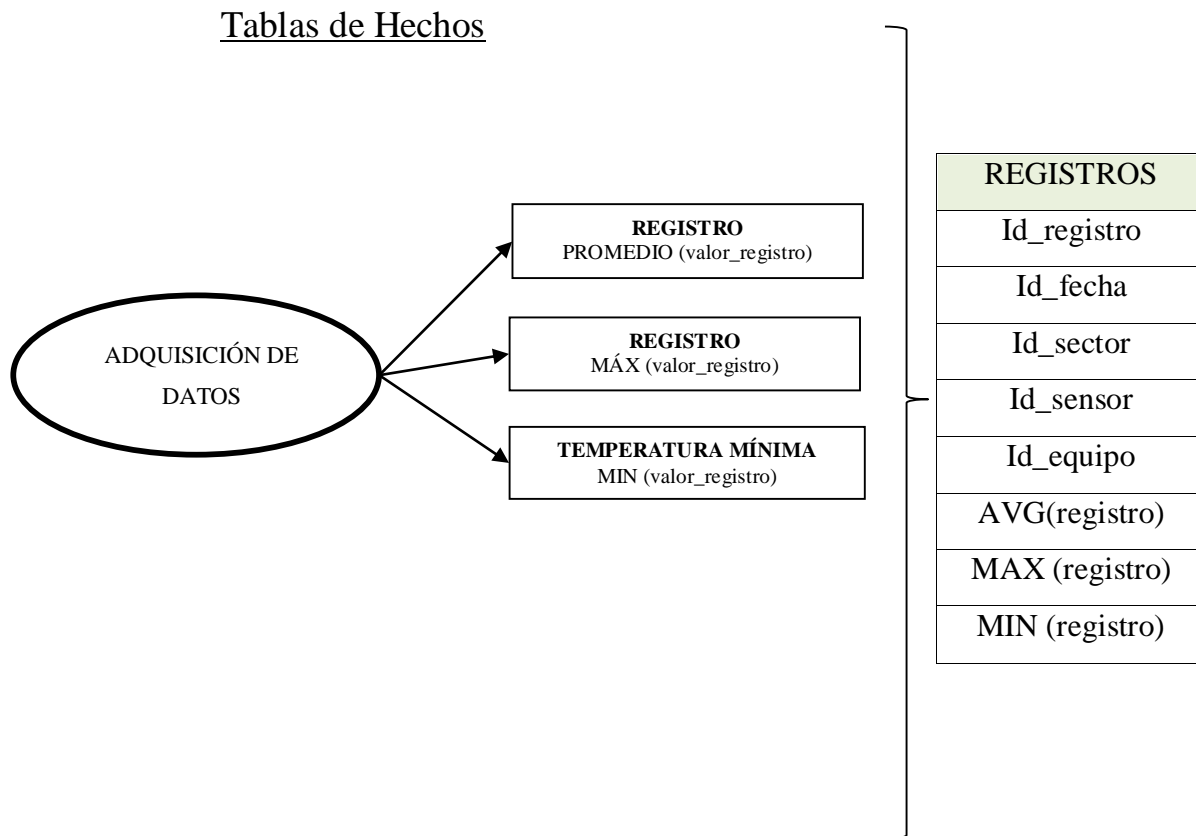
Tablas de Hechos

ADQUISICIÓN DE DATOS

**REGISTRO**
PROMEDIO (valor_registro)

**REGISTRO**
MÁX (valor_registro)

**TEMPERATURA MÍNIMA**
MIN (valor_registro)

| REGISTROS |
|---|
| Id_registro |
| Id_fecha |
| Id_sector |
| Id_sensor |
| Id_equipo |
| AVG(registro) |
| MAX (registro) |
| MIN (registro) |